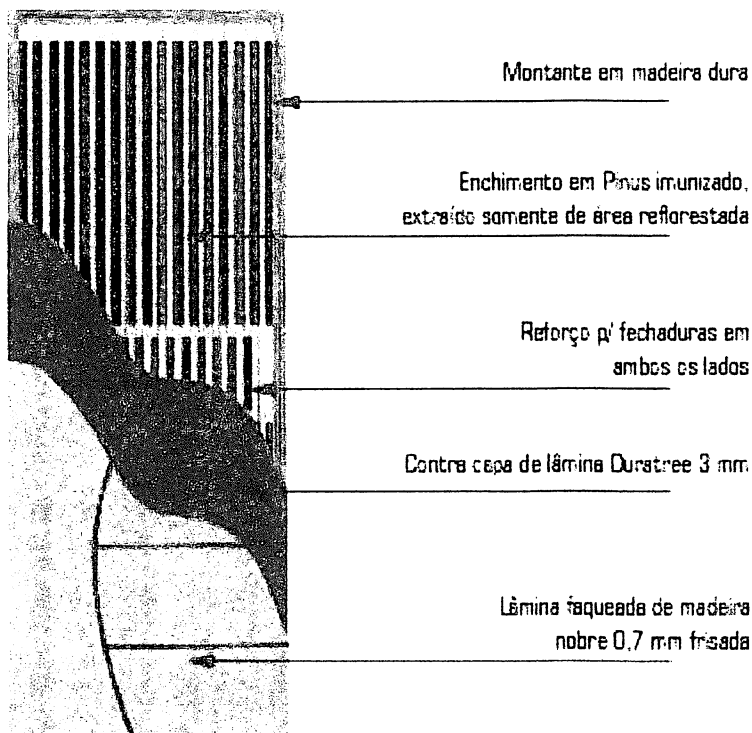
Montante em madeira dura

Enchimento em Pinus imunizado, extraído somente de área reflorestada

Reforço p/ fechaduras em ambos os lados

Contra capa de lâmina Duratree 3 mm

Lâmina faqueada de madeira nobre 0,7 mm frisada